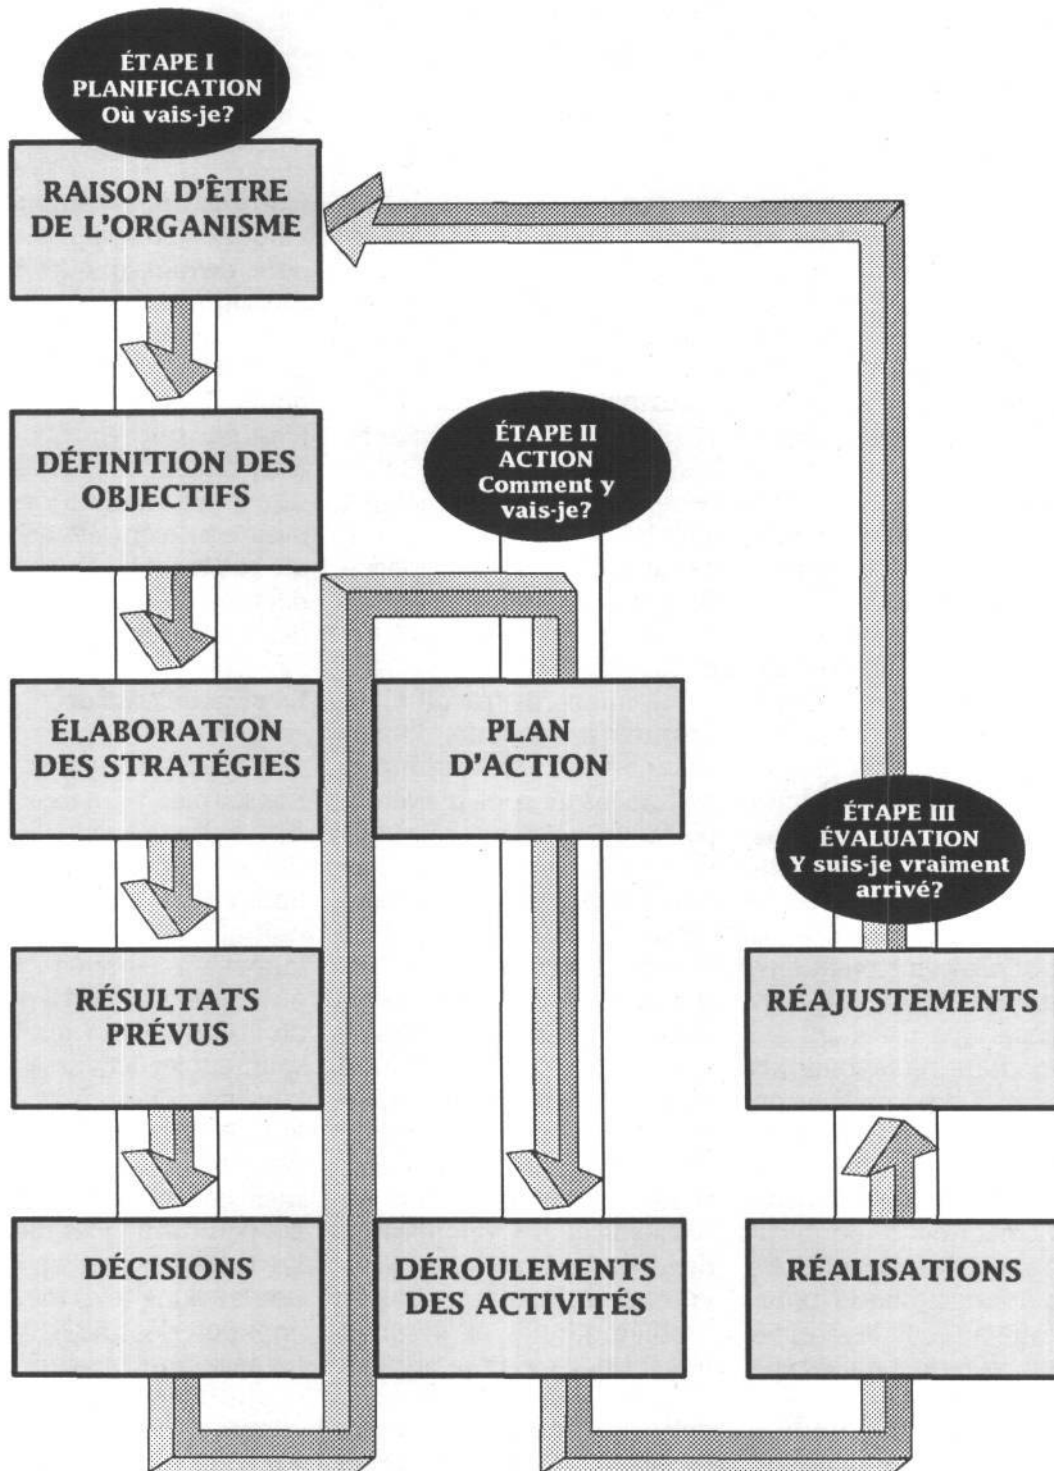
ÉTAPE I
PLANIFICATION
Où vais-je?

RAISON D'ÊTRE DE L'ORGANISME

DÉFINITION DES OBJECTIFS

ÉLABORATION DES STRATÉGIES

RÉSULTATS PRÉVUS

DÉCISIONS

ÉTAPE II
ACTION
Comment y vais-je?

PLAN D'ACTION

DÉROULEMENTS DES ACTIVITÉS

ÉTAPE III
ÉVALUATION
Y suis-je vraiment arrivé?

RÉAJUSTEMENTS

RÉALISATIONS